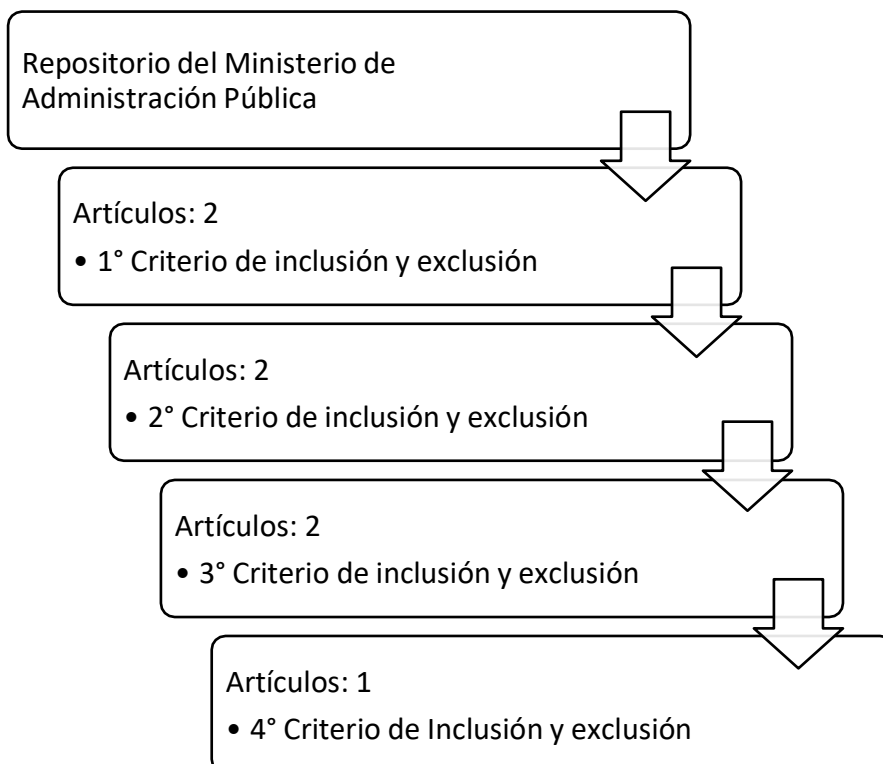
Repositorio del Ministerio de Administración Pública

Artículos: 2

• 1° Criterio de inclusión y exclusión

Artículos: 2

• 2° Criterio de inclusión y exclusión

Artículos: 2

• 3° Criterio de inclusión y exclusión

Artículos: 1

• 4° Criterio de Inclusión y exclusión